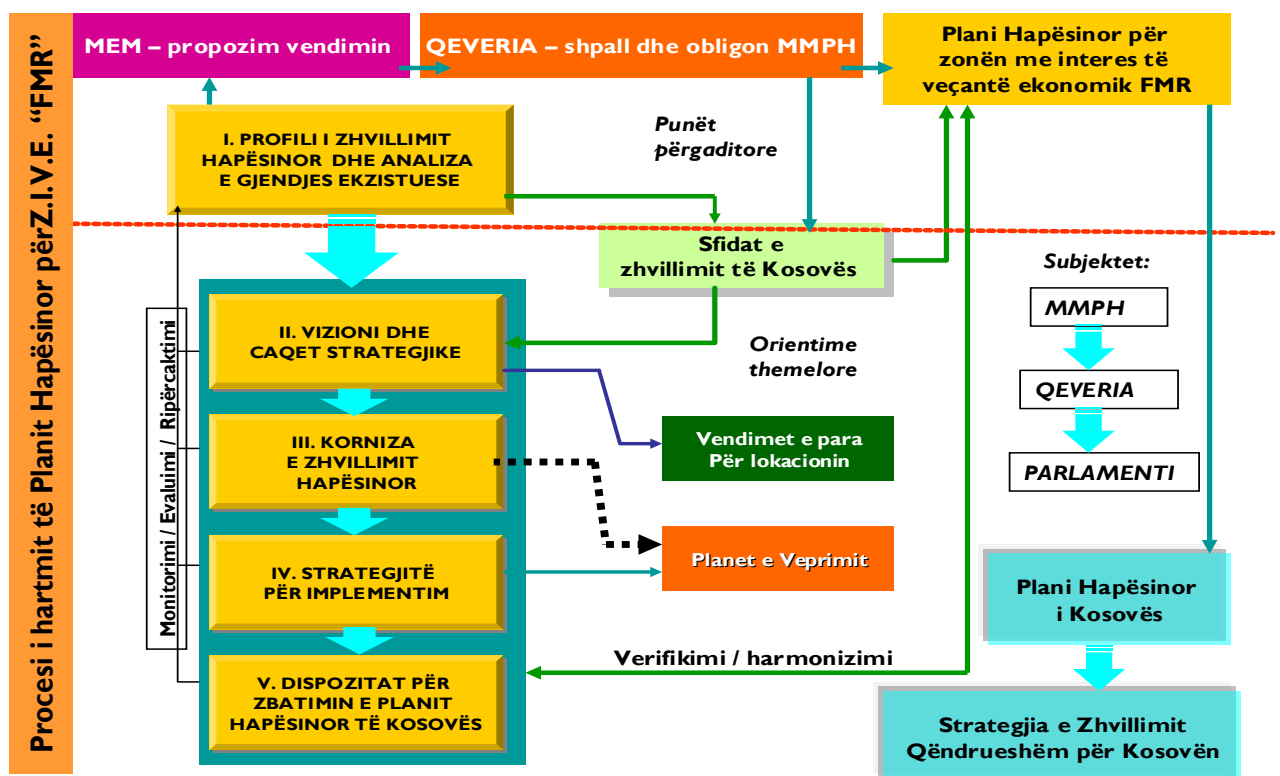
Procesi i hartmit të Planit Hapësinor përZ.I.V.E. "FMR"

MEM – propozim vendimin

QEVERIA – shpall dhe obligon MMPH

Plani Hapësinor për zonën me interes të veçantë ekonomik FMR

I. PROFILI I ZHVILLIMIT HAPËSINOR DHE ANALIZA E GJENDJES EKZISTUESE

Punët përgaditore

Sfidat e zhvillimit të Kosovës

Subjektet:

MMPH

QEVERIA

PARLAMENTI

Monitorimi / Evaluimi / Ripërcaktimi

II. VIZIONI DHE CAQET STRATEGJIKE

Orientime themelore

III. KORNIZA E ZHVILLIMIT HAPËSINOR

Vendimet e para Për lokacionin

Planet e Veprimit

IV. STRATEGJITË PËR IMPLEMENTIM

Plani Hapësinor i Kosovës

Verifikimi / harmonizimi

V. DISPOZITAT PËR ZBATIMIN E PLANIT HAPËSINOR TË KOSOVËS

Strategjia e Zhvillimit Qëndrueshëm për Kosovën